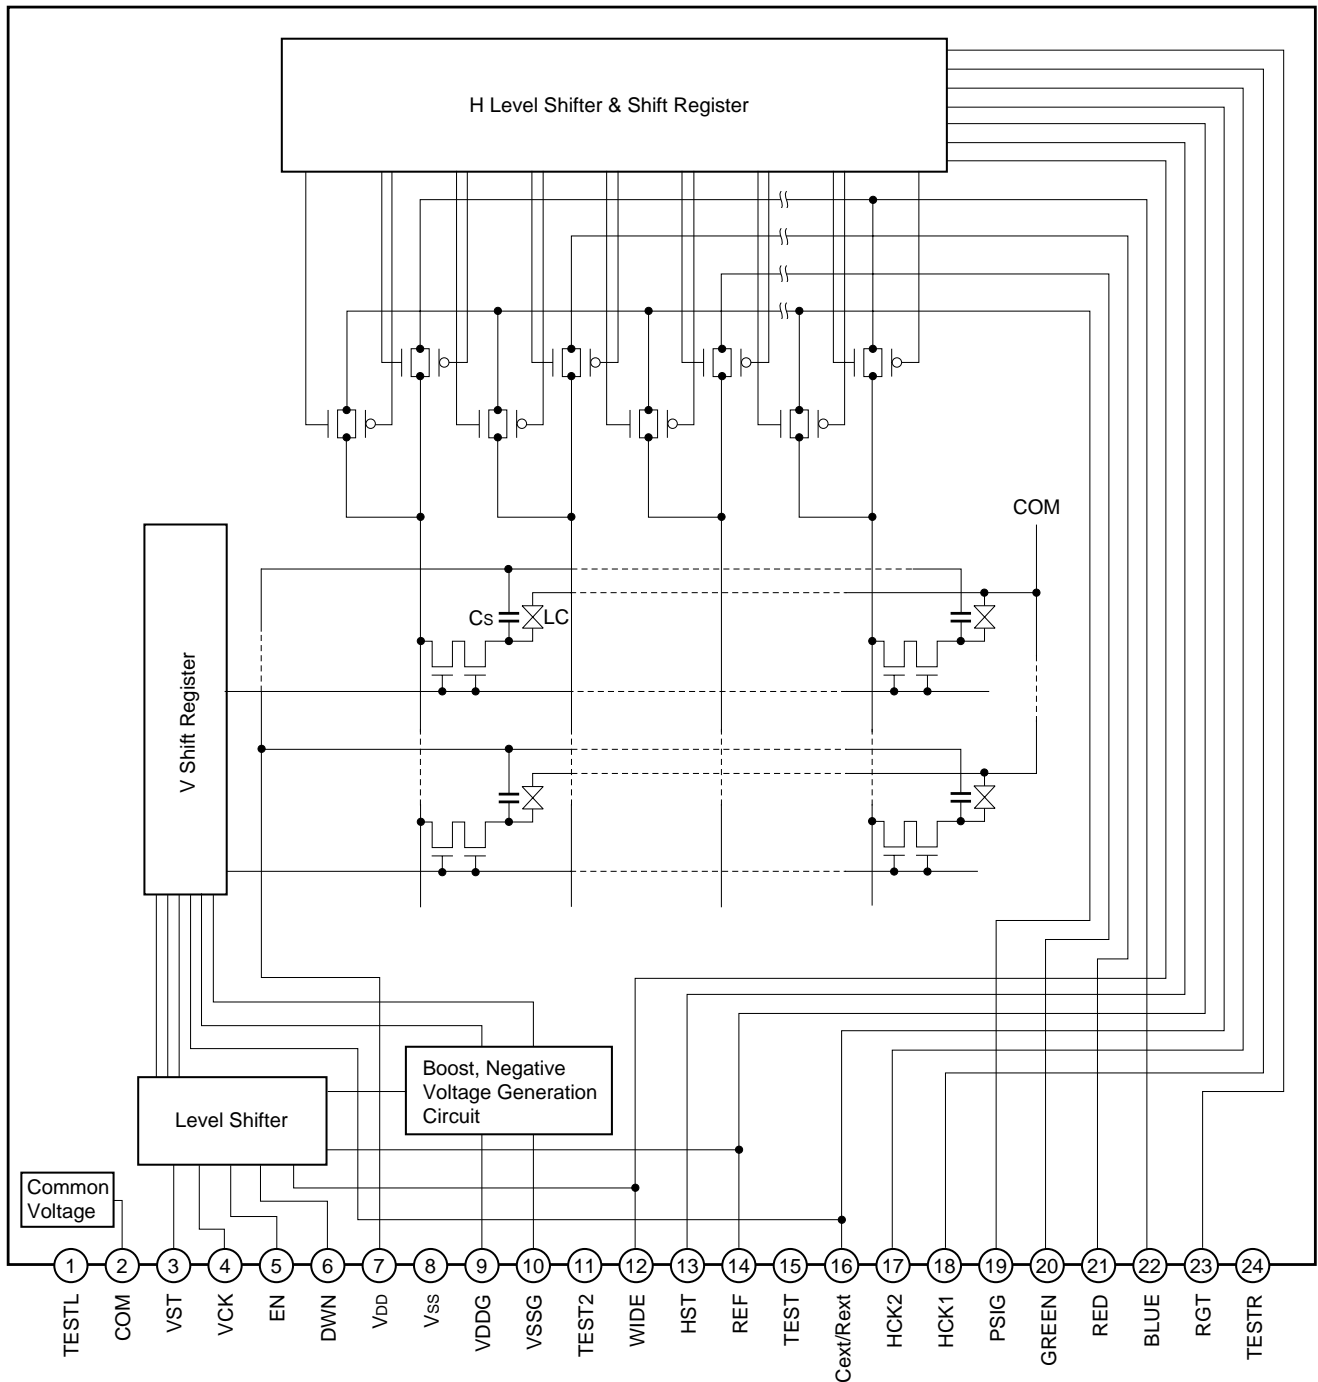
H Level Shifter & Shift Register

COM

Cs

LC

V Shift Register

Boost, Negative Voltage Generation Circuit

Level Shifter

Common Voltage

1 2 3 4 5 6 7 8 9 10 11 12 13 14 15 16 17 18 19 20 21 22 23 24

TESTL
COM
VST
VCK
EN
DWN
$V_{DD}$
$V_{SS}$
VDDG
VSSG
TEST2
WIDE
HST
REF
TEST
Cext/Rext
HCK2
HCK1
PSIG
GREEN
RED
BLUE
RGT
TESTR